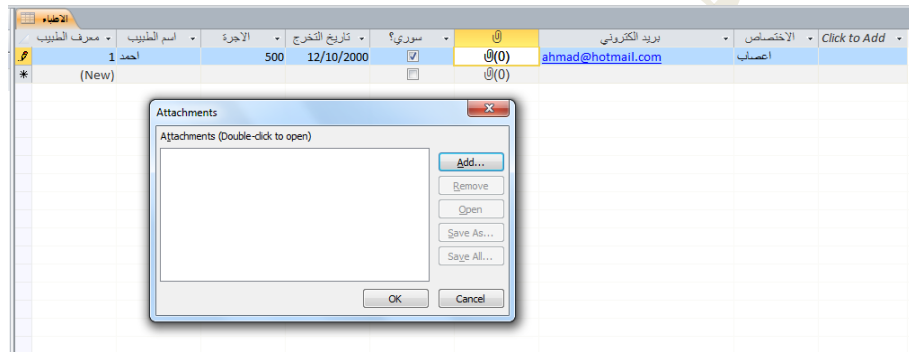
الاطباء

| معرف الطبيب | اسم الطبيب | الاجرة | تاريخ التخرج | سوري؟ | 📎 | بريد الكتروني | الاختصاص | Click to Add |
|---|---|---|---|---|---|---|---|---|
| 1 | احمد | 500 | 12/10/2000 | ☑ | (0) | ahmad@hotmail.com | اعصاب | |
| (New) | | | | ☐ | (0) | | | |

Attachments

Attachments (Double-click to open)

Add...

Remove

Open

Save As...

Save All...

OK

Cancel